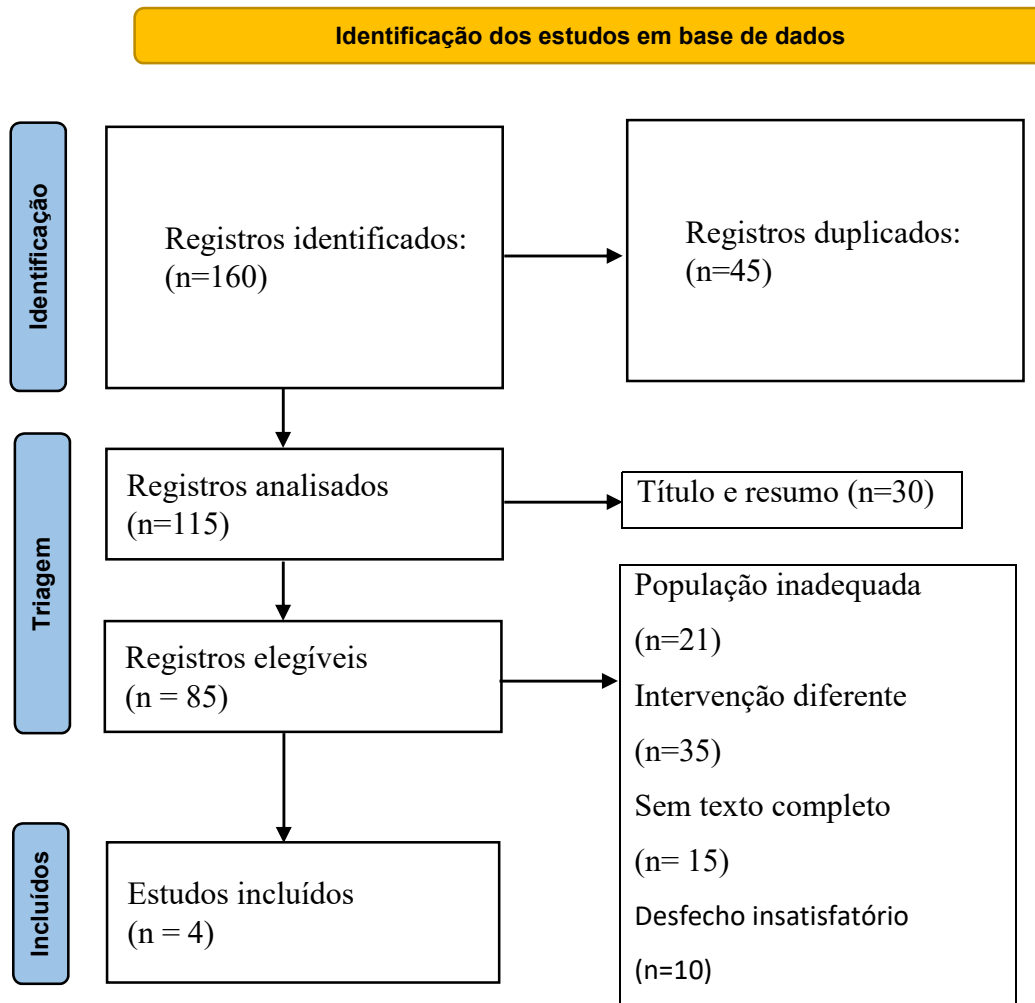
Identificação dos estudos em base de dados

Identificação

Registros identificados: (n=160)

Registros duplicados: (n=45)

Triagem

Registros analisados (n=115)

Título e resumo (n=30)

Registros elegíveis (n = 85)

População inadequada (n=21)

Intervenção diferente (n=35)

Sem texto completo (n= 15)

Desfecho insatisfatório (n=10)

Incluídos

Estudos incluídos (n = 4)